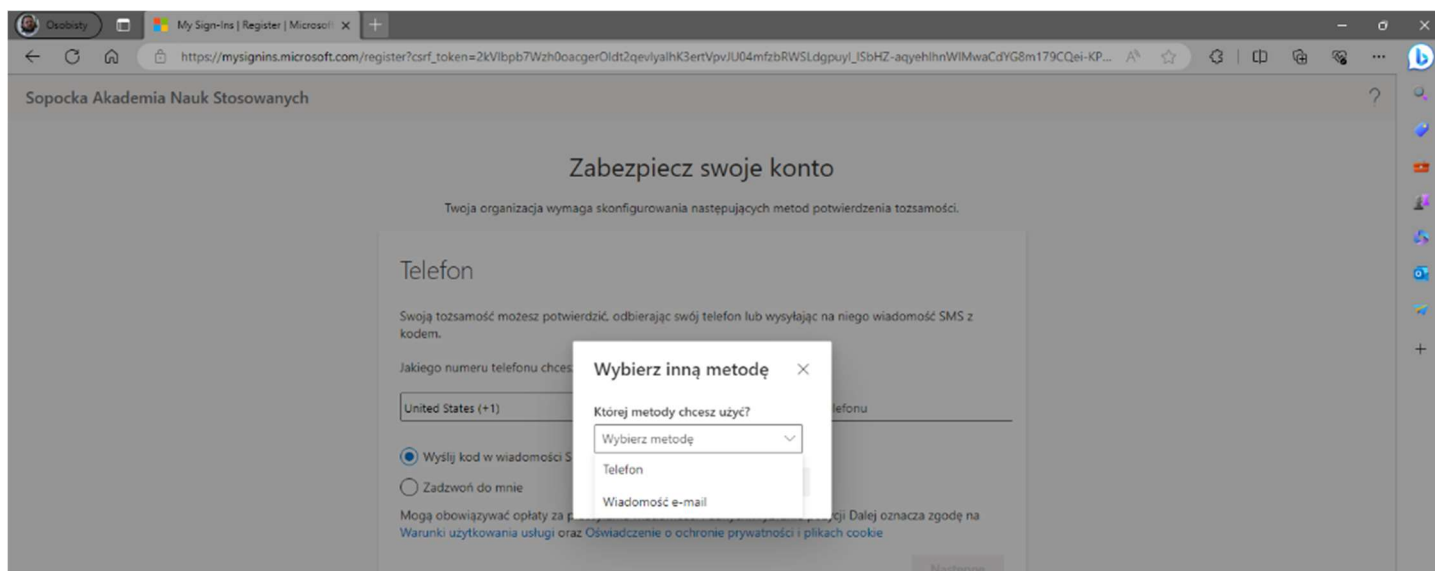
Osobisty

My Sign-Ins | Register | Microsoft ×

https://mysignins.microsoft.com/register?csrf_token=2kVlbpb7Wzh0oacgerOldt2qevlyalhK3ertVpvJU04mfzbRWSLdgpuyl_lSbHZ-aqyehlhnWlMwaCdYG8m179CQei-KP...

Sopocka Akademia Nauk Stosowanych

?

Zabezpiecz swoje konto

Twoja organizacja wymaga skonfigurowania następujących metod potwierdzenia tożsamości.

Telefon

Swoją tożsamość możesz potwierdzić, odbierając swój telefon lub wysyłając na niego wiadomość SMS z kodem.

Jakiego numeru telefonu chces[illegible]

United States (+1)

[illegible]lefonu

Wyślij kod w wiadomości S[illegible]

Zadzwoń do mnie

Mogą obowiązywać opłaty za p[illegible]cji Dalej oznacza zgodę na Warunki użytkowania usługi oraz Oświadczenie o ochronie prywatności i plikach cookie

Następne

Wybierz inną metodę ×

Której metody chcesz użyć?

Wybierz metodę

Telefon

Wiadomość e-mail